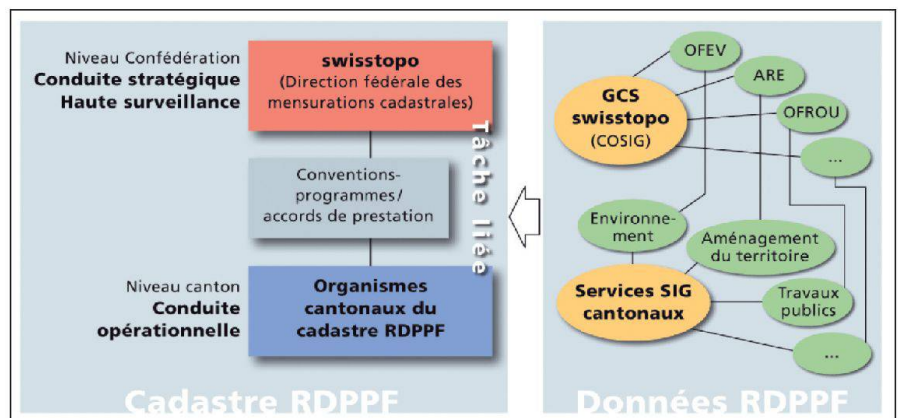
Niveau Confédération
**Conduite stratégique**
**Haute surveillance**

**swisstopo**
(Direction fédérale des mensurations cadastrales)

Conventions-programmes/ accords de prestation

Niveau canton
**Conduite opérationnelle**

**Organismes cantonaux du cadastre RDPPF**

Tâche liée

Cadastre RDPPF

OFEV

ARE

**GCS swisstopo**
(COSIG)

OFROU

...

Environnement

Aménagement du territoire

**Services SIG cantonaux**

Travaux publics

...

Données RDPPF